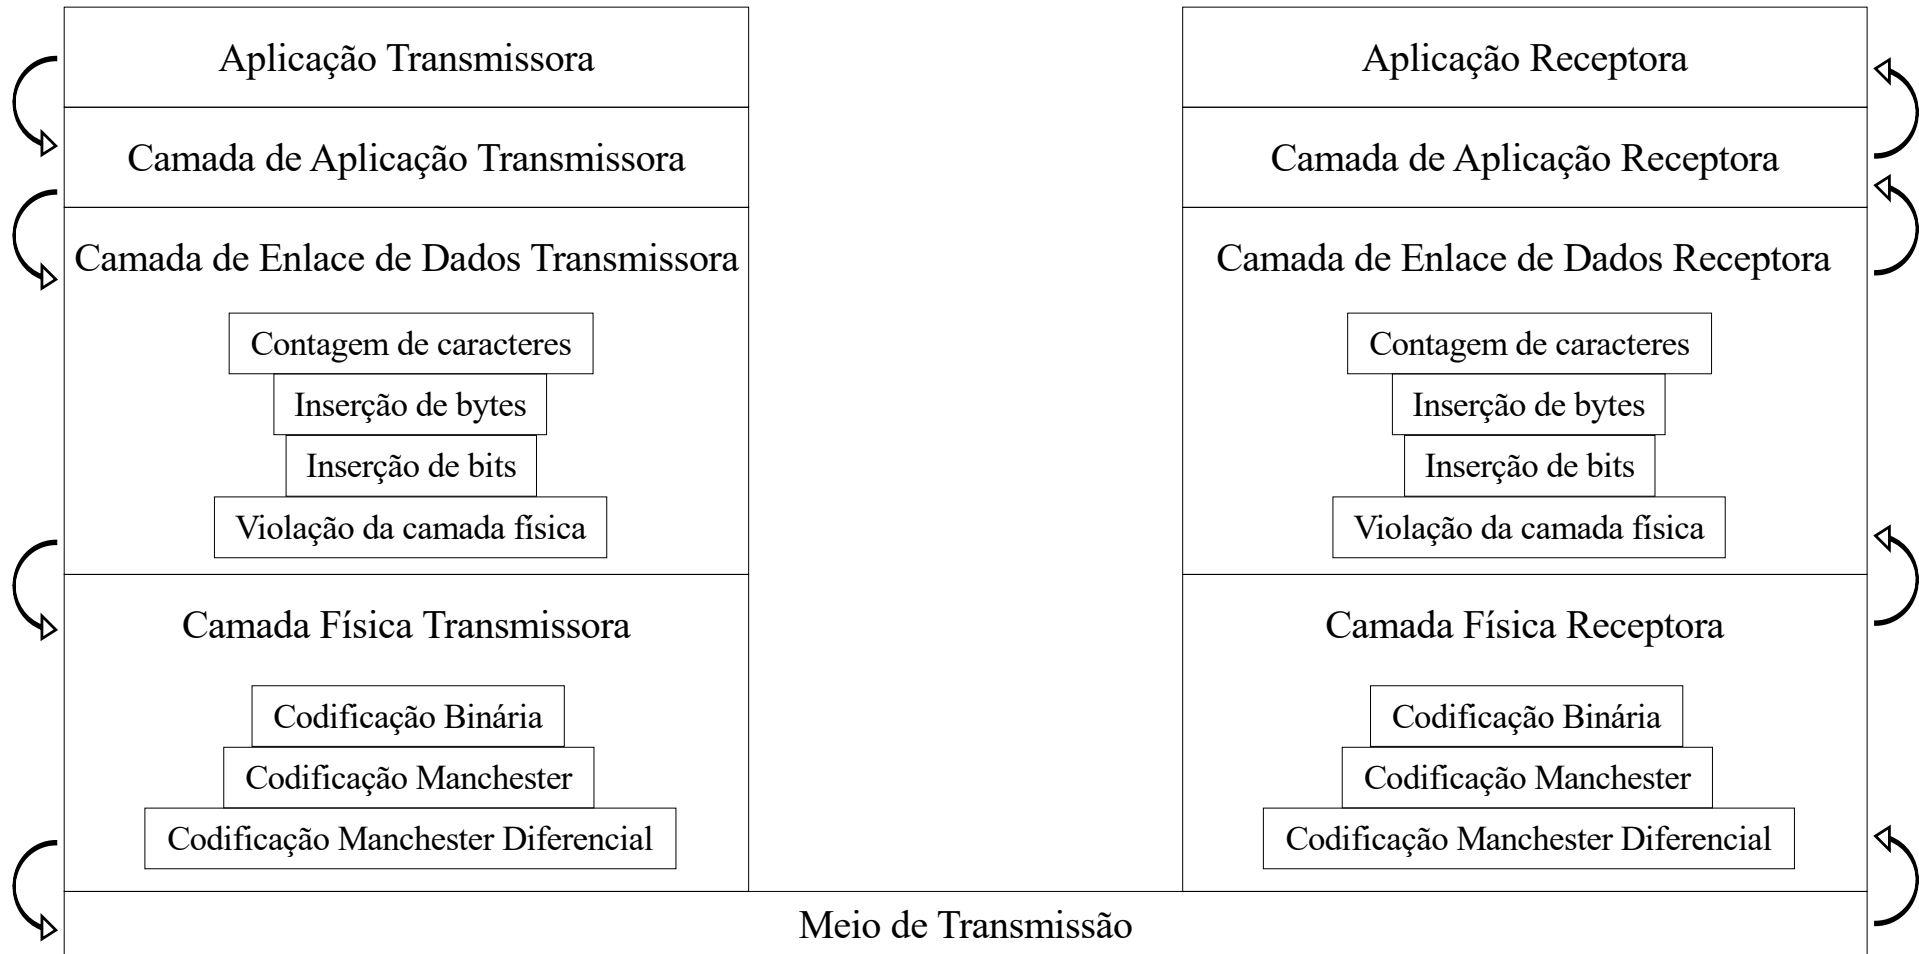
Aplicação Transmissora

Camada de Aplicação Transmissora

Camada de Enlace de Dados Transmissora

Contagem de caracteres
Inserção de bytes
Inserção de bits
Violação da camada física

Camada Física Transmissora

Codificação Binária
Codificação Manchester
Codificação Manchester Diferencial

Aplicação Receptora

Camada de Aplicação Receptora

Camada de Enlace de Dados Receptora

Contagem de caracteres
Inserção de bytes
Inserção de bits
Violação da camada física

Camada Física Receptora

Codificação Binária
Codificação Manchester
Codificação Manchester Diferencial

Meio de Transmissão